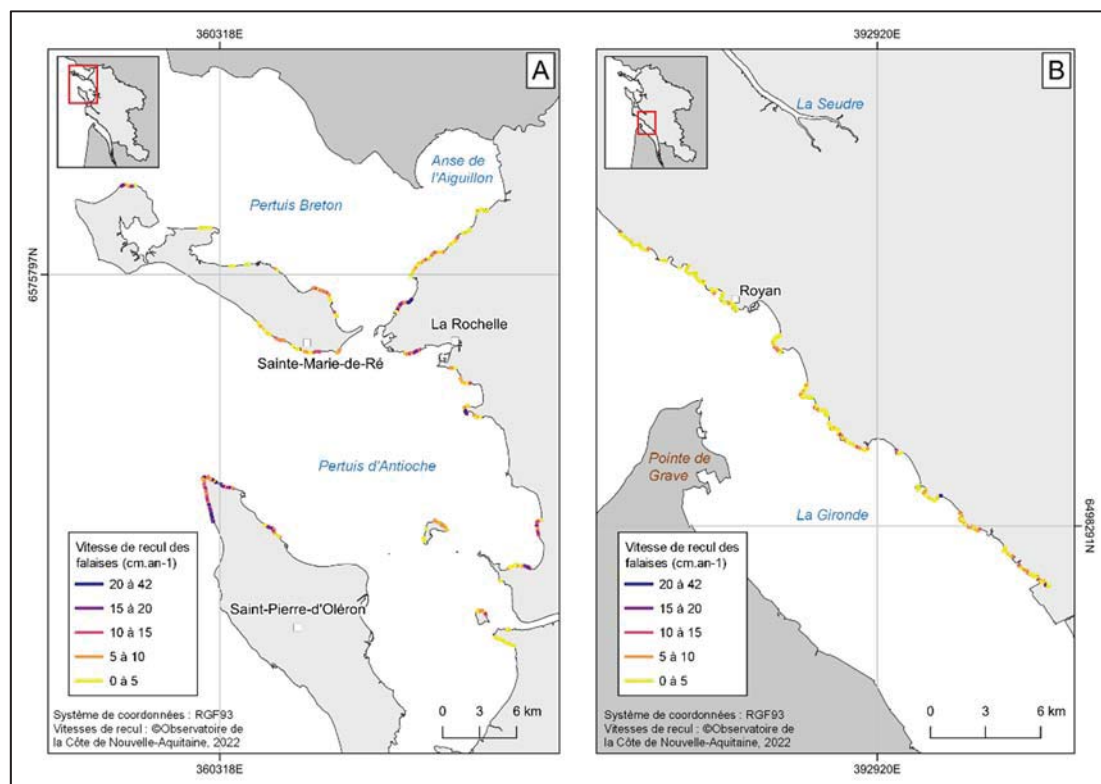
360318E

A

6575797N

Anse de l'Aiguillon

Pertuis Breton

La Rochelle

Sainte-Marie-de-Ré

Pertuis d'Antioche

Saint-Pierre-d'Oléron

Vitesse de recul des falaises (cm.an-1)
20 à 42
15 à 20
10 à 15
5 à 10
0 à 5

0 3 6 km

Système de coordonnées : RGF93
Vitesses de recul : ©Observatoire de la Côte de Nouvelle-Aquitaine, 2022

360318E

392920E

B

La Seudre

Royan

Pointe de Grave

La Gironde

6498291N

Vitesse de recul des falaises (cm.an-1)
20 à 42
15 à 20
10 à 15
5 à 10
0 à 5

0 3 6 km

Système de coordonnées : RGF93
Vitesses de recul : ©Observatoire de la Côte de Nouvelle-Aquitaine, 2022

392920E